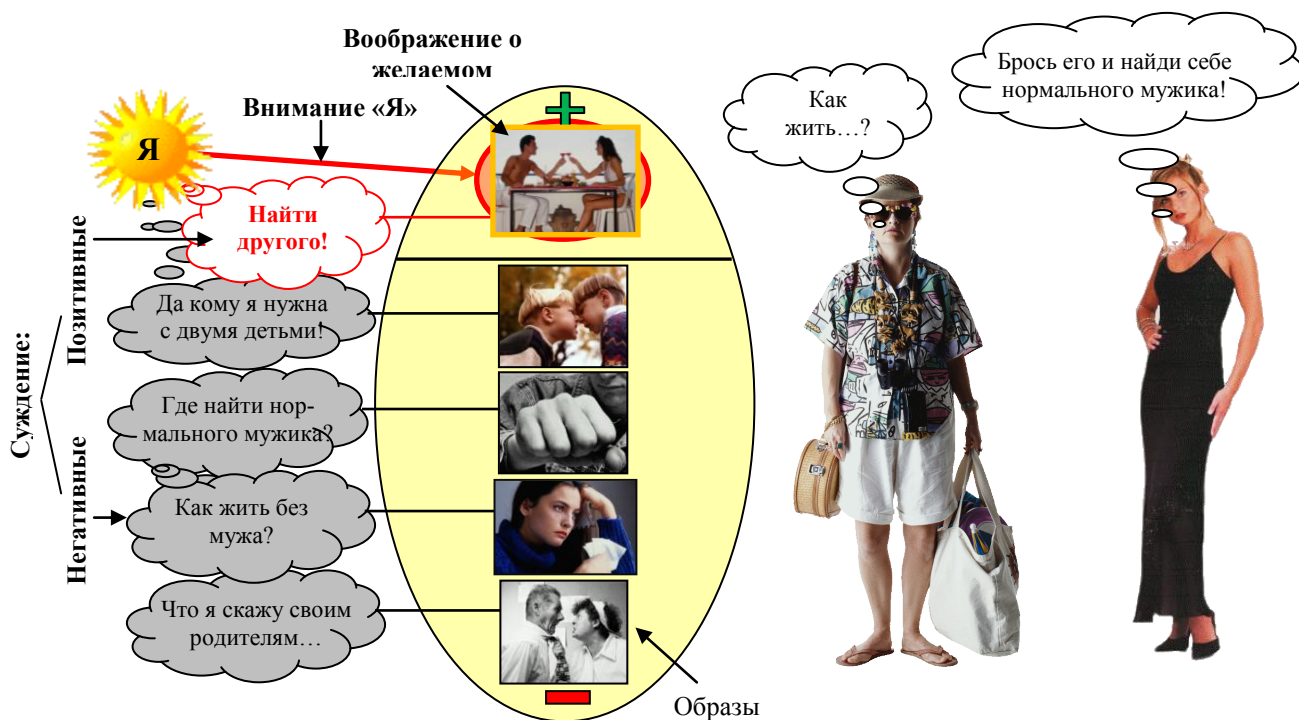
Воображение о желаемом

Внимание «Я»

Я

Найти другого!

Суждение:

Позитивные

Негативные

Да кому я нужна с двумя детьми!

Где найти нормального мужика?

Как жить без мужа?

Что я скажу своим родителям…

Образы

Как жить…?

Брось его и найди себе нормального мужика!